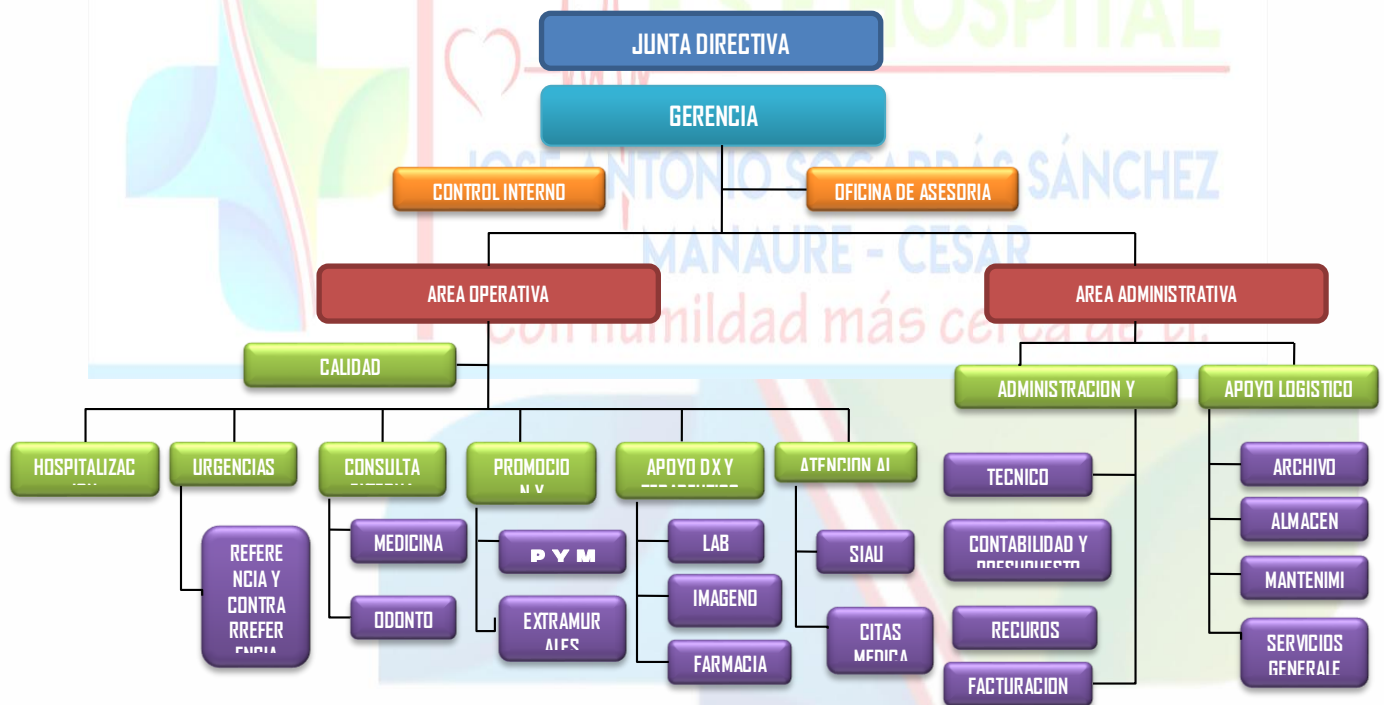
HOSPITAL

JOSE ANTONIO SOCARRÁS SÁNCHEZ

MANAURE - CESAR

Con humildad más cerca de ti.

JUNTA DIRECTIVA

GERENCIA

CONTROL INTERNO

OFICINA DE ASESORIA

AREA OPERATIVA

AREA ADMINISTRATIVA

CALIDAD

ADMINISTRACION Y

APOYO LOGISTICO

HOSPITALIZAC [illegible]

URGENCIAS

CONSULTA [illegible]

PROMOCIO N Y

APOYO DX Y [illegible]

ATENCION AL

TECNICO

ARCHIVO

REFERENCIA Y CONTRARREFER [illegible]

MEDICINA

P Y M

LAB

SIAU

CONTABILIDAD Y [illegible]

ALMACEN

IMAGENO

MANTENIMI

ODONTO

EXTRAMUR ALES

CITAS MEDICA

RECUROS

SERVICIOS GENERALE

FARMACIA

FACTURACION